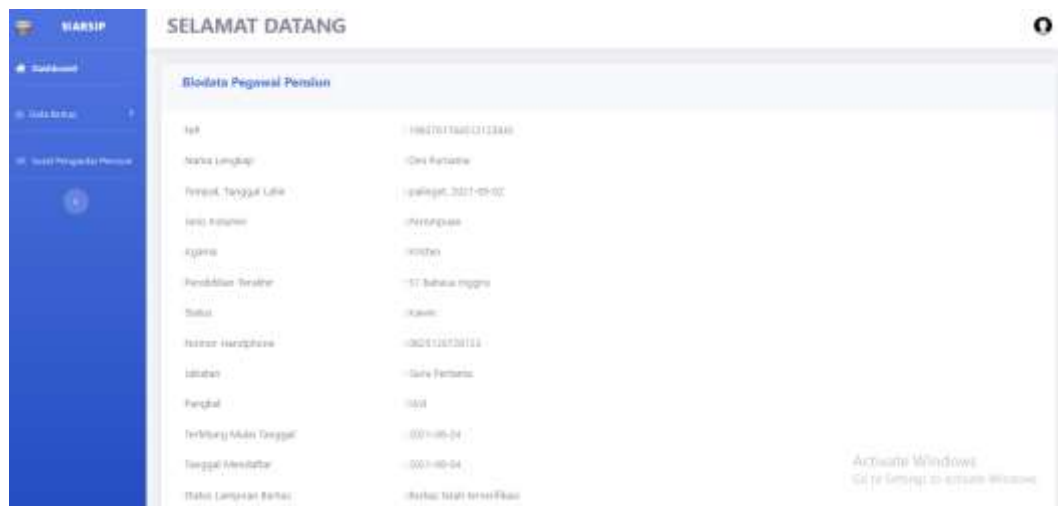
SIARSIP

Dashboard

Data Berkas

Surat Pengantar Pensiun

SELAMAT DATANG

Biodata Pegawai Pensiun

| | |
|---|---|
| NIP | : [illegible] |
| Nama Lengkap | : Dini Kurnaeni |
| Tempat, Tanggal Lahir | : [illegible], 2021-05-02 |
| Jenis Kelamin | : Perempuan |
| Agama | : Kristen |
| Pendidikan Terakhir | : S1 Bahasa Inggris |
| Status | : Kawin |
| Nomor Handphone | : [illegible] |
| Jabatan | : Guru Pertama |
| Pangkat | : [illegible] |
| Terhitung Mulai Tanggal | : 2021-05-04 |
| Tanggal Mendaftar | : 2021-05-04 |
| Status Lampiran Berkas | : Berkas telah terverifikasi |

Activate Windows
Go to Settings to activate Windows.